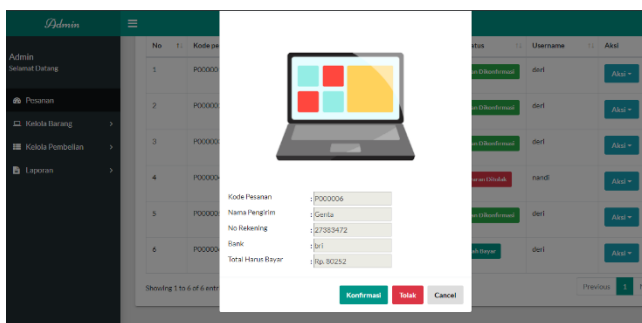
Admin
Admin
Selamat Datang
Pesanan
Kelola Barang
Kelola Pembelian
Laporan

| No | Kode pe | | tatus | Username | Aksi |
|---|---|---|---|---|---|
| 1 | P00000 | | an Dikonfirmasi | deri | Aksi |
| 2 | P00000 | | an Dikonfirmasi | deri | Aksi |
| 3 | P00000 | | n Dikonfirmasi | deri | Aksi |
| 4 | P00000 | | aran Ditolak | nandi | Aksi |
| 5 | P00000 | | an Dikonfirmasi | deri | Aksi |
| 6 | P00000 | | ah Bayar | deri | Aksi |

Showing 1 to 6 of 6 entri

Previous 1

Kode Pesanan : P000006
Nama Pengirim : Genta
No Rekening : 27383472
Bank : bri
Total Harus Bayar : Rp. 80252

Konfirmasi Tolak Cancel